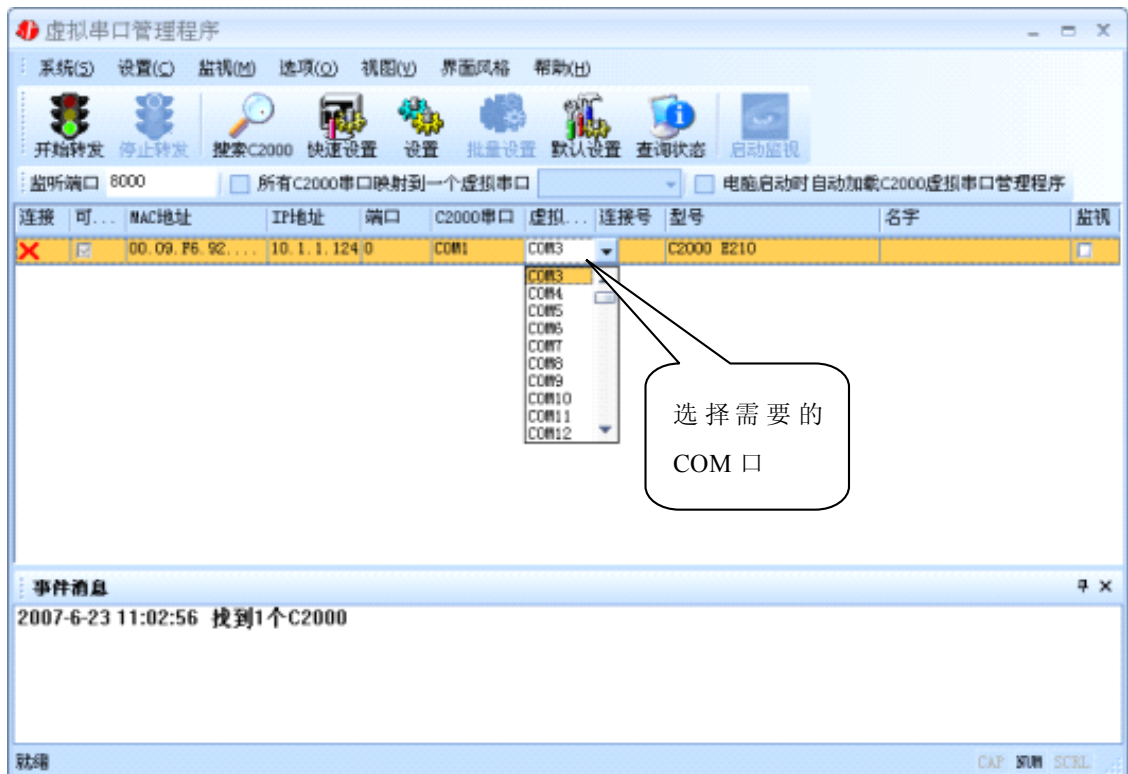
虚拟串口管理程序

系统(S) 设置(C) 监视(M) 选项(O) 视图(V) 界面风格 帮助(H)

开始转发 停止转发 搜索C2000 快速设置 设置 批量设置 默认设置 查询状态 启动监视

监听端口 8000 所有C2000串口映射到一个虚拟串口 电脑启动时自动加载C2000虚拟串口管理程序

| 连接 | 可... | MAC地址 | IP地址 | 端口 | C2000串口 | 虚拟... | 连接号 | 型号 | 名字 | 监视 |
|---|---|---|---|---|---|---|---|---|---|---|
| × | ☑ | 00.09.F6.92.... | 10.1.1.124 | 0 | COM1 | COM3 | | C2000 E210 | | ☐ |

COM3
COM4
COM5
COM6
COM7
COM8
COM9
COM10
COM11
COM12

选择需要的 COM 口

事件消息

2007-6-23 11:02:56 找到1个C2000

就绪 CAP NUM SCRL